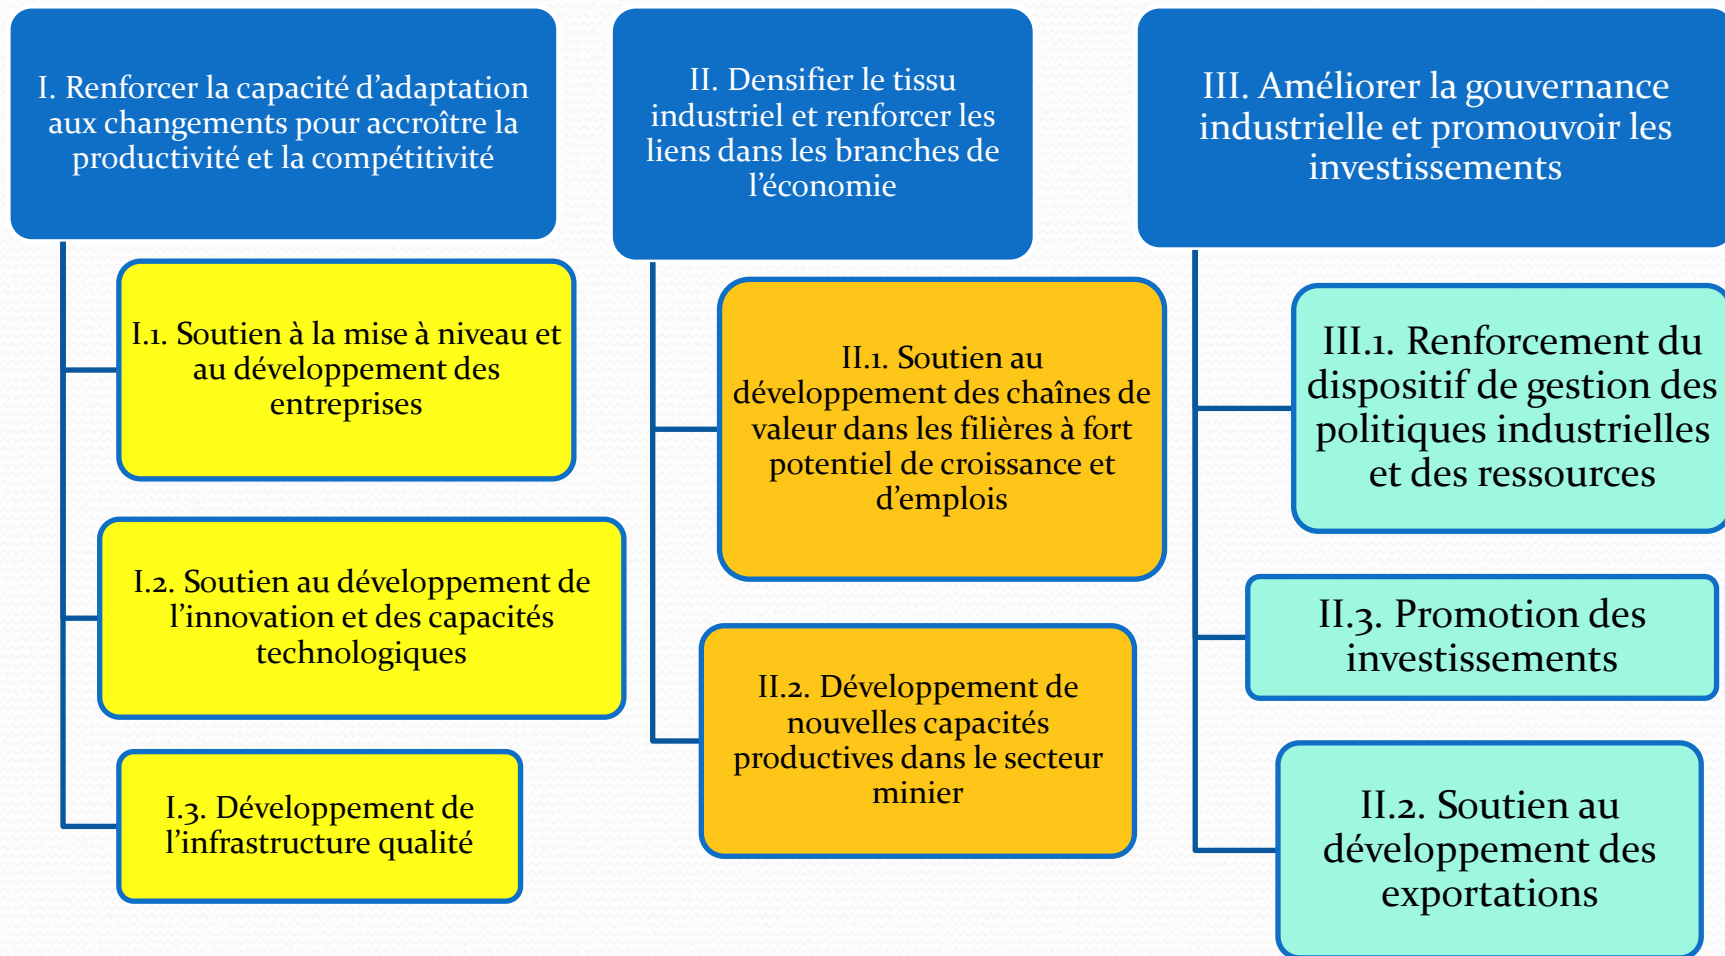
I. Renforcer la capacité d'adaptation aux changements pour accroître la productivité et la compétitivité

I.1. Soutien à la mise à niveau et au développement des entreprises

I.2. Soutien au développement de l'innovation et des capacités technologiques

I.3. Développement de l'infrastructure qualité

II. Densifier le tissu industriel et renforcer les liens dans les branches de l'économie

II.1. Soutien au développement des chaînes de valeur dans les filières à fort potentiel de croissance et d'emplois

II.2. Développement de nouvelles capacités productives dans le secteur minier

III. Améliorer la gouvernance industrielle et promouvoir les investissements

III.1. Renforcement du dispositif de gestion des politiques industrielles et des ressources

II.3. Promotion des investissements

II.2. Soutien au développement des exportations